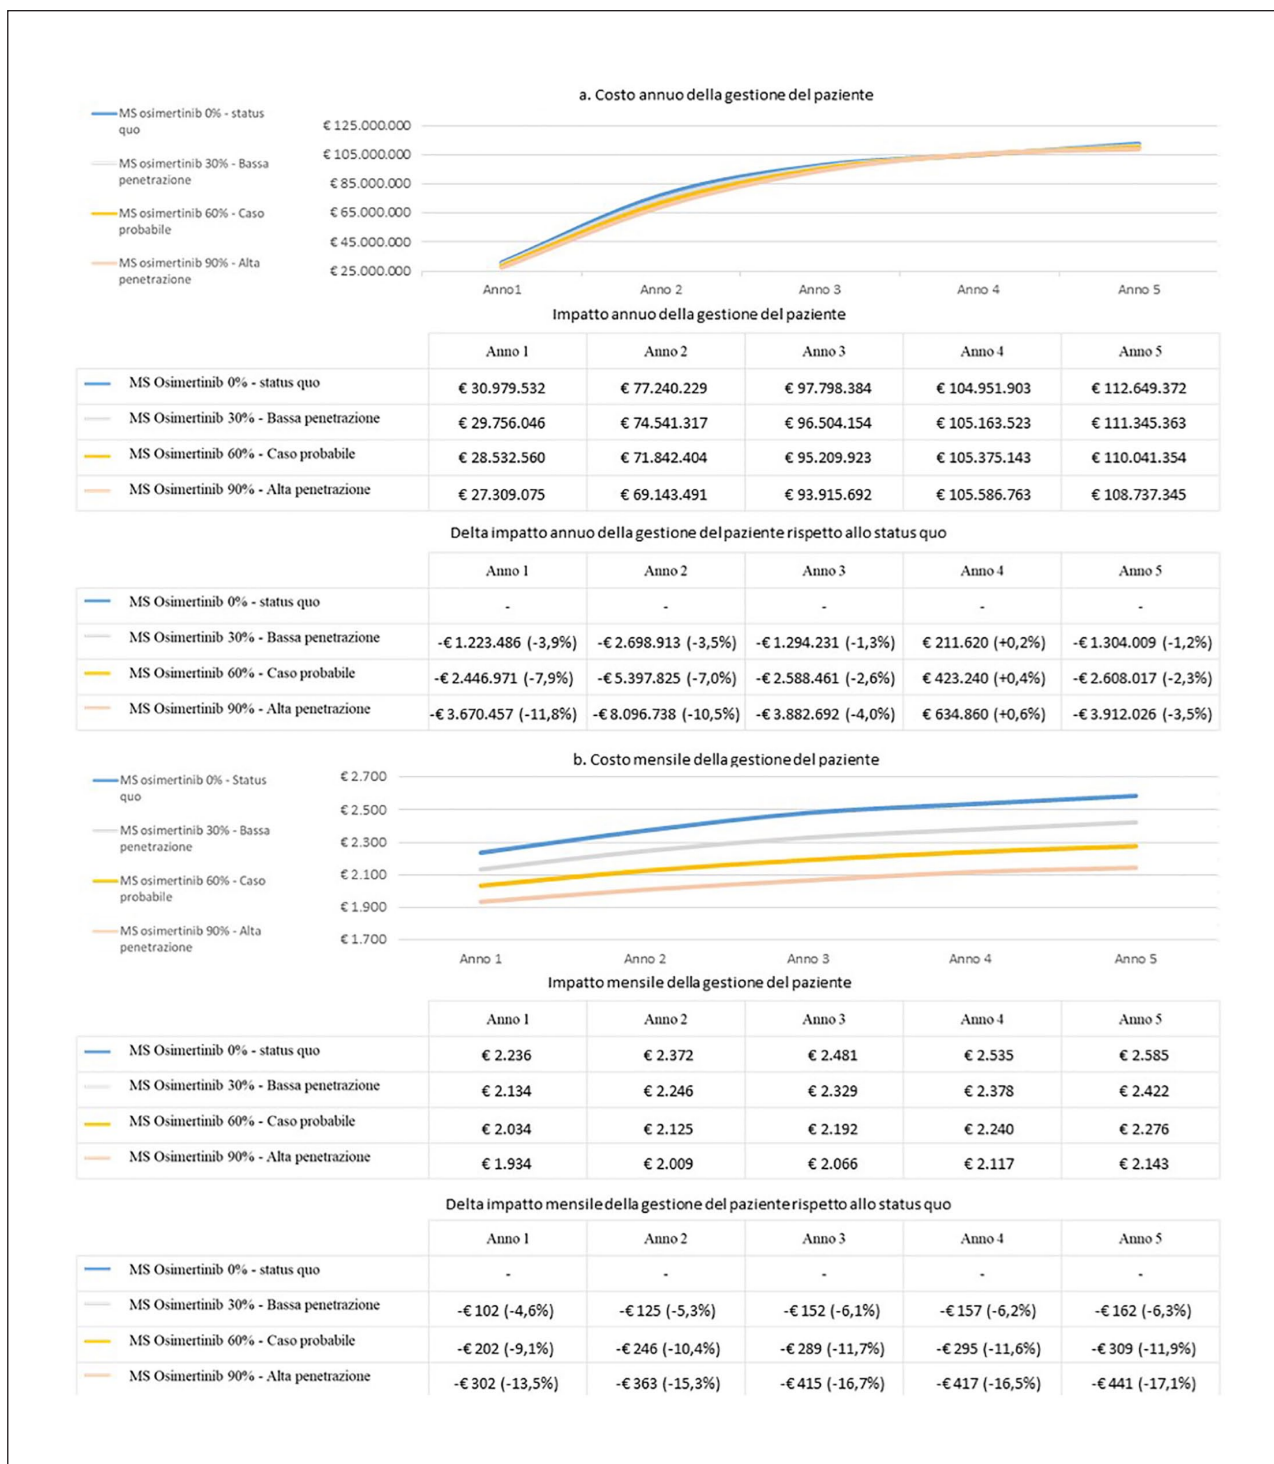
a. Costo annuo della gestione del paziente

MS osimertinib 0% - status quo
MS osimertinib 30% - Bassa penetrazione
MS osimertinib 60% - Caso probabile
MS osimertinib 90% - Alta penetrazione

€ 125.000.000
€ 105.000.000
€ 85.000.000
€ 65.000.000
€ 45.000.000
€ 25.000.000

Anno1 Anno 2 Anno 3 Anno 4 Anno 5

Impatto annuo della gestione del paziente

| | Anno 1 | Anno 2 | Anno 3 | Anno 4 | Anno 5 |
|---|---|---|---|---|---|
| MS Osimertinib 0% - status quo | € 30.979.532 | € 77.240.229 | € 97.798.384 | € 104.951.903 | € 112.649.372 |
| MS Osimertinib 30% - Bassa penetrazione | € 29.756.046 | € 74.541.317 | € 96.504.154 | € 105.163.523 | € 111.345.363 |
| MS Osimertinib 60% - Caso probabile | € 28.532.560 | € 71.842.404 | € 95.209.923 | € 105.375.143 | € 110.041.354 |
| MS Osimertinib 90% - Alta penetrazione | € 27.309.075 | € 69.143.491 | € 93.915.692 | € 105.586.763 | € 108.737.345 |

Delta impatto annuo della gestione del paziente rispetto allo status quo

| | Anno 1 | Anno 2 | Anno 3 | Anno 4 | Anno 5 |
|---|---|---|---|---|---|
| MS Osimertinib 0% - status quo | - | - | - | - | - |
| MS Osimertinib 30% - Bassa penetrazione | -€ 1.223.486 (-3,9%) | -€ 2.698.913 (-3,5%) | -€ 1.294.231 (-1,3%) | € 211.620 (+0,2%) | -€ 1.304.009 (-1,2%) |
| MS Osimertinib 60% - Caso probabile | -€ 2.446.971 (-7,9%) | -€ 5.397.825 (-7,0%) | -€ 2.588.461 (-2,6%) | € 423.240 (+0,4%) | -€ 2.608.017 (-2,3%) |
| MS Osimertinib 90% - Alta penetrazione | -€ 3.670.457 (-11,8%) | -€ 8.096.738 (-10,5%) | -€ 3.882.692 (-4,0%) | € 634.860 (+0,6%) | -€ 3.912.026 (-3,5%) |

b. Costo mensile della gestione del paziente

MS osimertinib 0% - Status quo
MS osimertinib 30% - Bassa penetrazione
MS osimertinib 60% - Caso probabile
MS osimertinib 90% - Alta penetrazione

€ 2.700
€ 2.500
€ 2.300
€ 2.100
€ 1.900
€ 1.700

Anno 1 Anno 2 Anno 3 Anno 4 Anno 5

Impatto mensile della gestione del paziente

| | Anno 1 | Anno 2 | Anno 3 | Anno 4 | Anno 5 |
|---|---|---|---|---|---|
| MS Osimertinib 0% - status quo | € 2.236 | € 2.372 | € 2.481 | € 2.535 | € 2.585 |
| MS Osimertinib 30% - Bassa penetrazione | € 2.134 | € 2.246 | € 2.329 | € 2.378 | € 2.422 |
| MS Osimertinib 60% - Caso probabile | € 2.034 | € 2.125 | € 2.192 | € 2.240 | € 2.276 |
| MS Osimertinib 90% - Alta penetrazione | € 1.934 | € 2.009 | € 2.066 | € 2.117 | € 2.143 |

Delta impatto mensile della gestione del paziente rispetto allo status quo

| | Anno 1 | Anno 2 | Anno 3 | Anno 4 | Anno 5 |
|---|---|---|---|---|---|
| MS Osimertinib 0% - status quo | - | - | - | - | - |
| MS Osimertinib 30% - Bassa penetrazione | -€ 102 (-4,6%) | -€ 125 (-5,3%) | -€ 152 (-6,1%) | -€ 157 (-6,2%) | -€ 162 (-6,3%) |
| MS Osimertinib 60% - Caso probabile | -€ 202 (-9,1%) | -€ 246 (-10,4%) | -€ 289 (-11,7%) | -€ 295 (-11,6%) | -€ 309 (-11,9%) |
| MS Osimertinib 90% - Alta penetrazione | -€ 302 (-13,5%) | -€ 363 (-15,3%) | -€ 415 (-16,7%) | -€ 417 (-16,5%) | -€ 441 (-17,1%) |